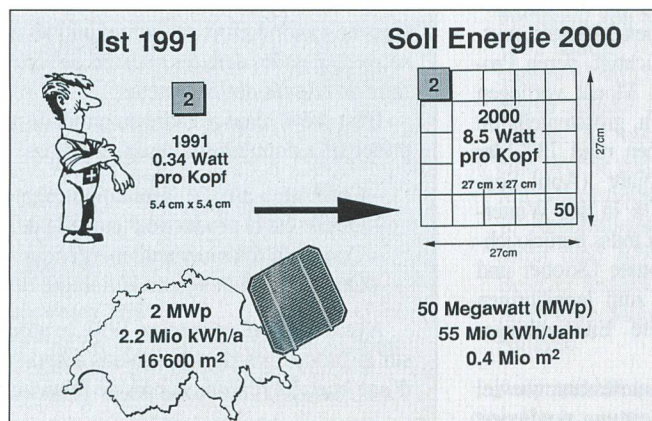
Ist 1991

2

1991
0.34 Watt
pro Kopf

5.4 cm x 5.4 cm

Soll Energie 2000

2

2000
8.5 Watt
pro Kopf

27 cm x 27 cm

50

27cm

27cm

2 MWp
2.2 Mio kWh/a
16'600 m$^2$

50 Megawatt (MWp)
55 Mio kWh/Jahr
0.4 Mio m$^2$